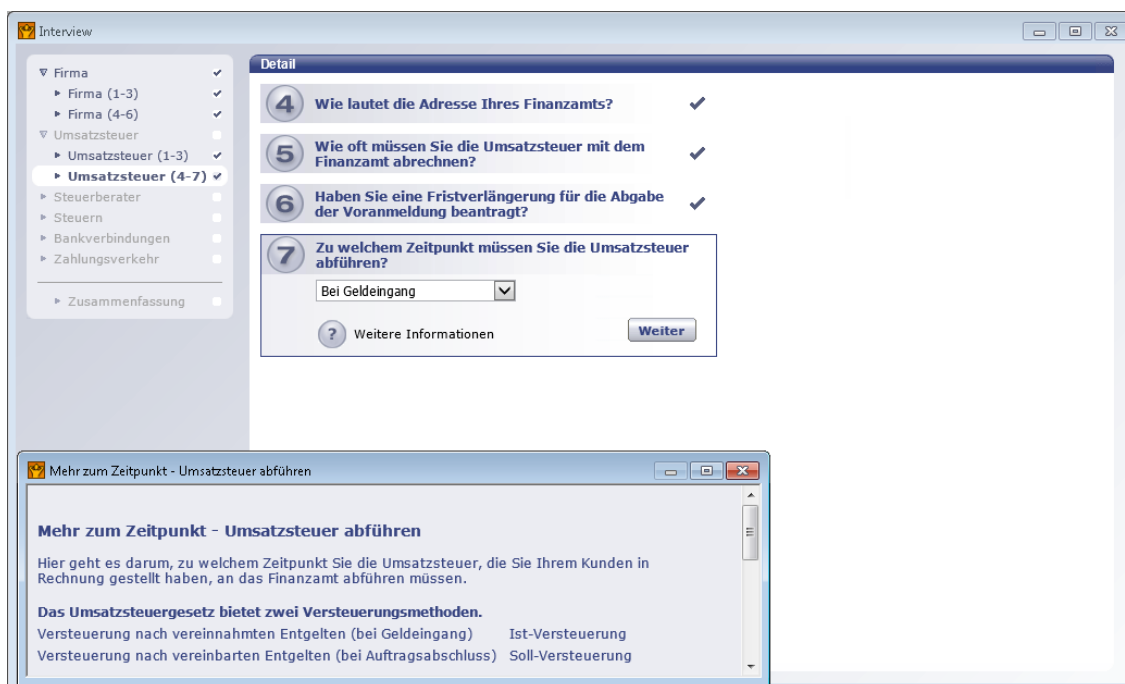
Interview

∇ Firma ✔
▸ Firma (1-3) ✔
▸ Firma (4-6) ✔
∇ Umsatzsteuer
▸ Umsatzsteuer (1-3) ✔
▸ Umsatzsteuer (4-7) ✔
▸ Steuerberater
▸ Steuern
▸ Bankverbindungen
▸ Zahlungsverkehr

▸ Zusammenfassung

Detail

4 Wie lautet die Adresse Ihres Finanzamts? ✔

5 Wie oft müssen Sie die Umsatzsteuer mit dem Finanzamt abrechnen? ✔

6 Haben Sie eine Fristverlängerung für die Abgabe der Voranmeldung beantragt? ✔

7 Zu welchem Zeitpunkt müssen Sie die Umsatzsteuer abführen?

Bei Geldeingang

? Weitere Informationen

Weiter

Mehr zum Zeitpunkt - Umsatzsteuer abführen

Mehr zum Zeitpunkt - Umsatzsteuer abführen

Hier geht es darum, zu welchem Zeitpunkt Sie die Umsatzsteuer, die Sie Ihrem Kunden in Rechnung gestellt haben, an das Finanzamt abführen müssen.

Das Umsatzsteuergesetz bietet zwei Versteuerungsmethoden.

Versteuerung nach vereinnahmten Entgelten (bei Geldeingang) Ist-Versteuerung
Versteuerung nach vereinbarten Entgelten (bei Auftragsabschluss) Soll-Versteuerung